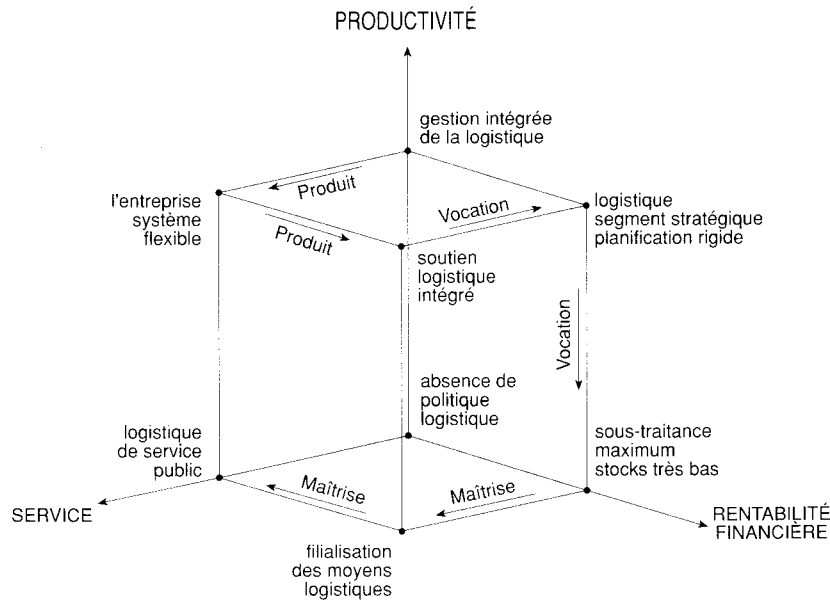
PRODUCTIVITÉ

gestion intégrée de la logistique

l'entreprise système flexible

Produit

Produit

Vocation

logistique segment stratégique planification rigide

soutien logistique intégré

Vocation

absence de politique logistique

logistique de service public

sous-traitance maximum stocks très bas

Maîtrise

Maîtrise

SERVICE

RENTABILITÉ FINANCIÈRE

filialisation des moyens logistiques